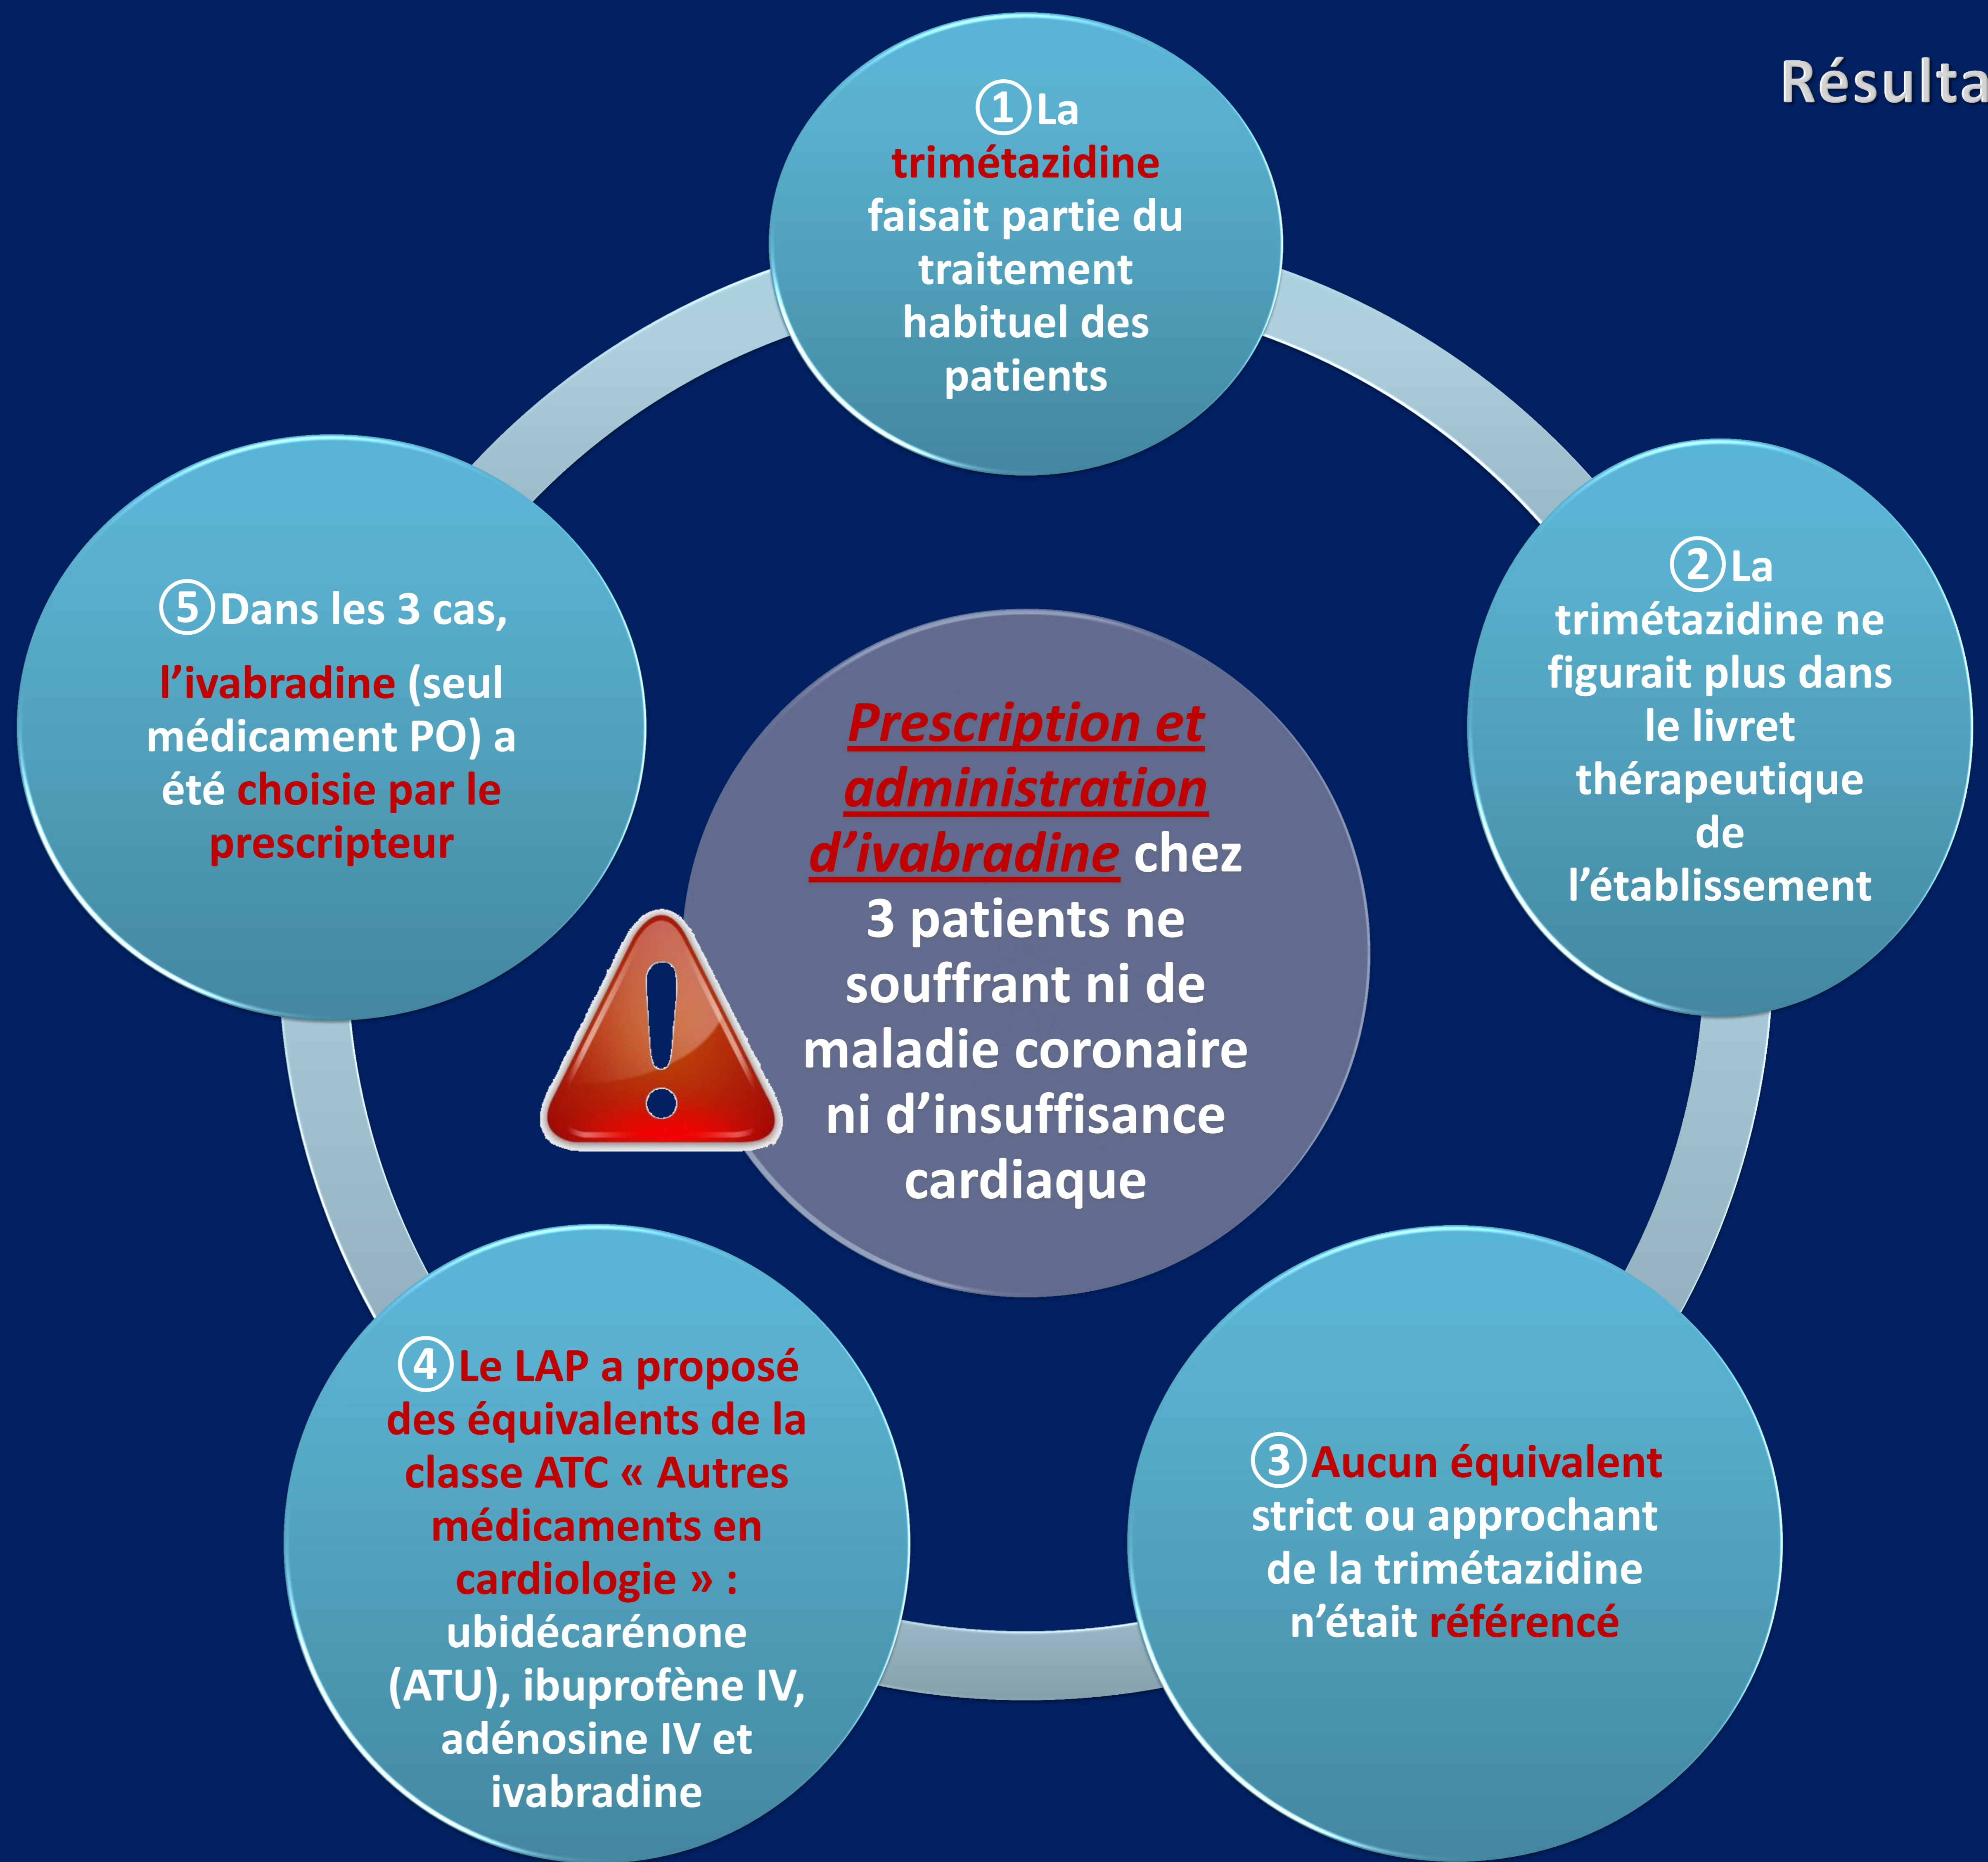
Résulta

Prescription et administration d'ivabradine chez 3 patients ne souffrant ni de maladie coronaire ni d'insuffisance cardiaque

①La trimétazidine faisait partie du traitement habituel des patients

②La trimétazidine ne figurait plus dans le livret thérapeutique de l'établissement

③Aucun équivalent strict ou approchant de la trimétazidine n'était référencé

④Le LAP a proposé des équivalents de la classe ATC « Autres médicaments en cardiologie » : ubidécarénone (ATU), ibuprofène IV, adénosine IV et ivabradine

⑤Dans les 3 cas, l'ivabradine (seul médicament PO) a été choisie par le prescripteur